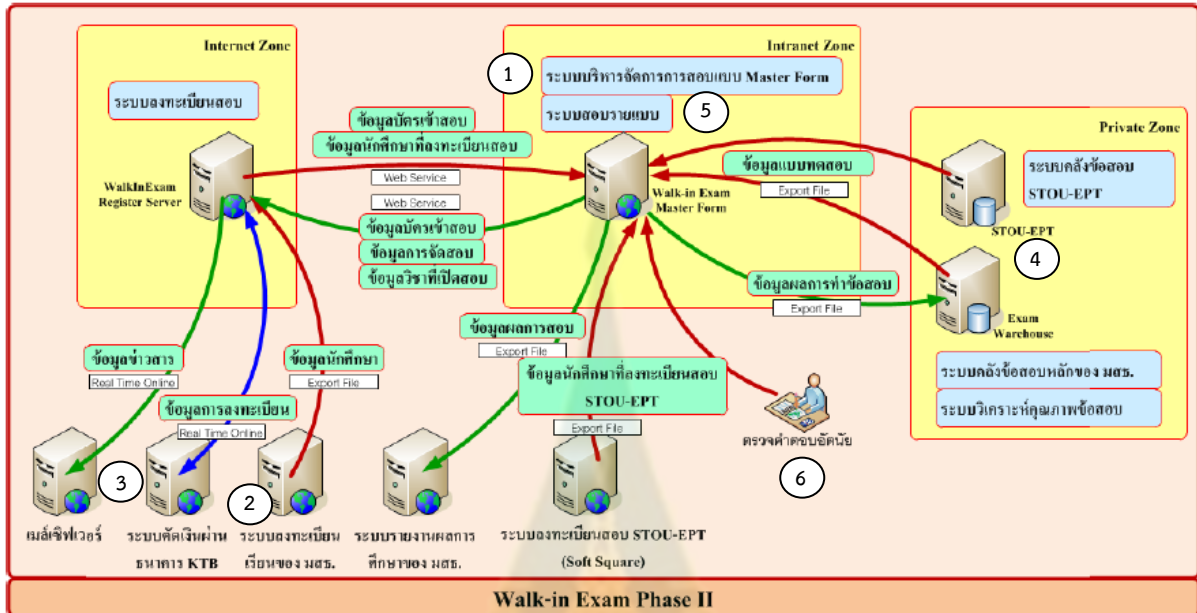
Internet Zone

ระบบลงทะเบียนสอบ

WalkInExam Register Server

Intranet Zone

1

ระบบบริหารจัดการการสอบแบบ Master Form

ระบบสอบรายแบบ

5

ข้อมูลบัตรเข้าสอบ

ข้อมูลนักศึกษาที่ลงทะเบียนสอบ

Web Service

Web Service

Walk-in Exam Master Form

ข้อมูลบัตรเข้าสอบ

ข้อมูลการจัดสอบ

ข้อมูลวิชาที่เปิดสอบ

Private Zone

ระบบคลังข้อสอบ STOU-EPT

STOU-EPT

ข้อมูลแบบทดสอบ

Export File

4

ข้อมูลผลการทำข้อสอบ

Export File

Exam Warehouse

ระบบคลังข้อสอบหลักของ มสธ.

ระบบวิเคราะห์คุณภาพข้อสอบ

ข้อมูลผลการสอบ

Export File

ข้อมูลนักศึกษาที่ลงทะเบียนสอบ STOU-EPT

Export File

ข้อมูลข่าวสาร

Real Time Online

ข้อมูลนักศึกษา

Export File

ข้อมูลการลงทะเบียน

Real Time Online

ตรวจคำตอบอัตนัย

6

3

2

เมล์เซิฟเวอร์

ระบบตัดเงินผ่านธนาคาร KTB

ระบบลงทะเบียนเรียนของ มสธ.

ระบบรายงานผลการศึกษาของ มสธ.

ระบบลงทะเบียนสอบ STOU-EPT (Soft Square)

Walk-in Exam Phase II